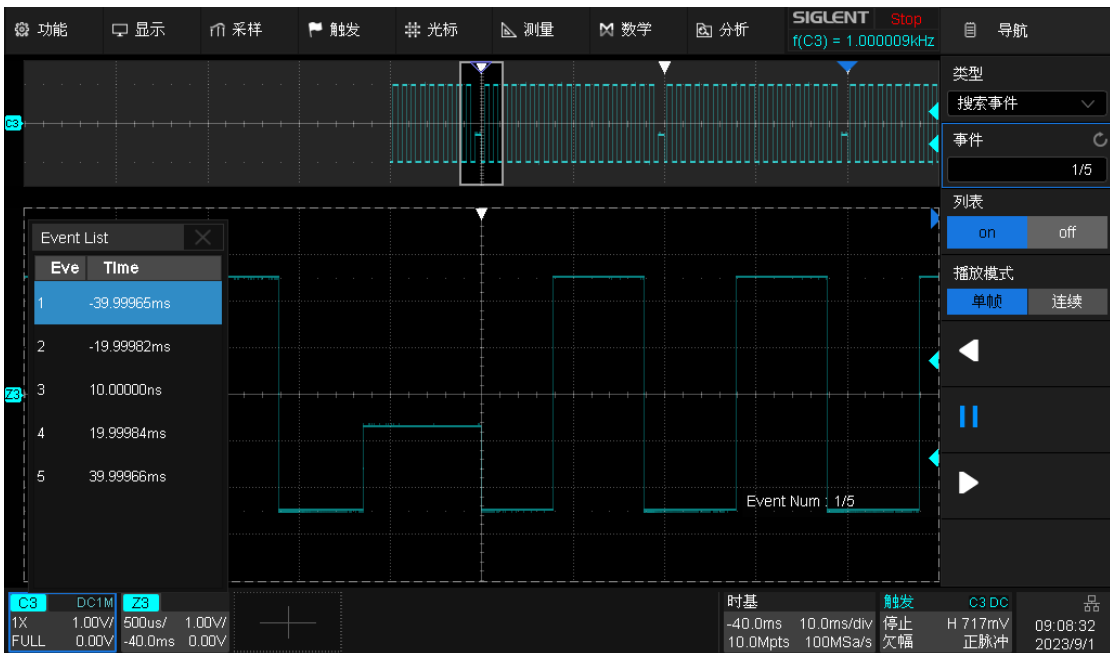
功能 显示 采样 触发 光标 测量 数学 分析 SIGLENT Stop f(C3) = 1.000009kHz 导航

C3

类型
搜索事件
事件
1/5
列表
on off
播放模式
单帧 连续

Event List

| Eve | Time |
|---|---|
| 1 | -39.99965ms |
| 2 | -19.99982ms |
| 3 | 10.00000ns |
| 4 | 19.99984ms |
| 5 | 39.99966ms |

Z3

Event Num : 1/5

C3 DC1M 1X 1.00V/ FULL 0.00V
Z3 500us/ 1.00V/ -40.0ms 0.00V

时基 -40.0ms 10.0ms/div 10.0Mpts 100MSa/s
触发 C3 DC 停止 H 717mV 欠幅 正脉冲
09:08:32 2023/9/1